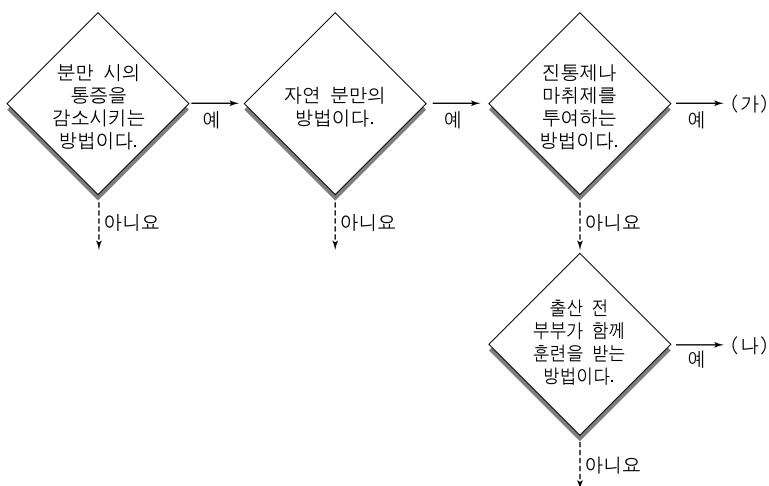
분만 시의 통증을 감소시키는 방법이다.

예

아니요

자연 분만의 방법이다.

예

아니요

진통제나 마취제를 투여하는 방법이다.

예

(가)

아니요

출산 전 부부가 함께 훈련을 받는 방법이다.

예

(나)

아니요